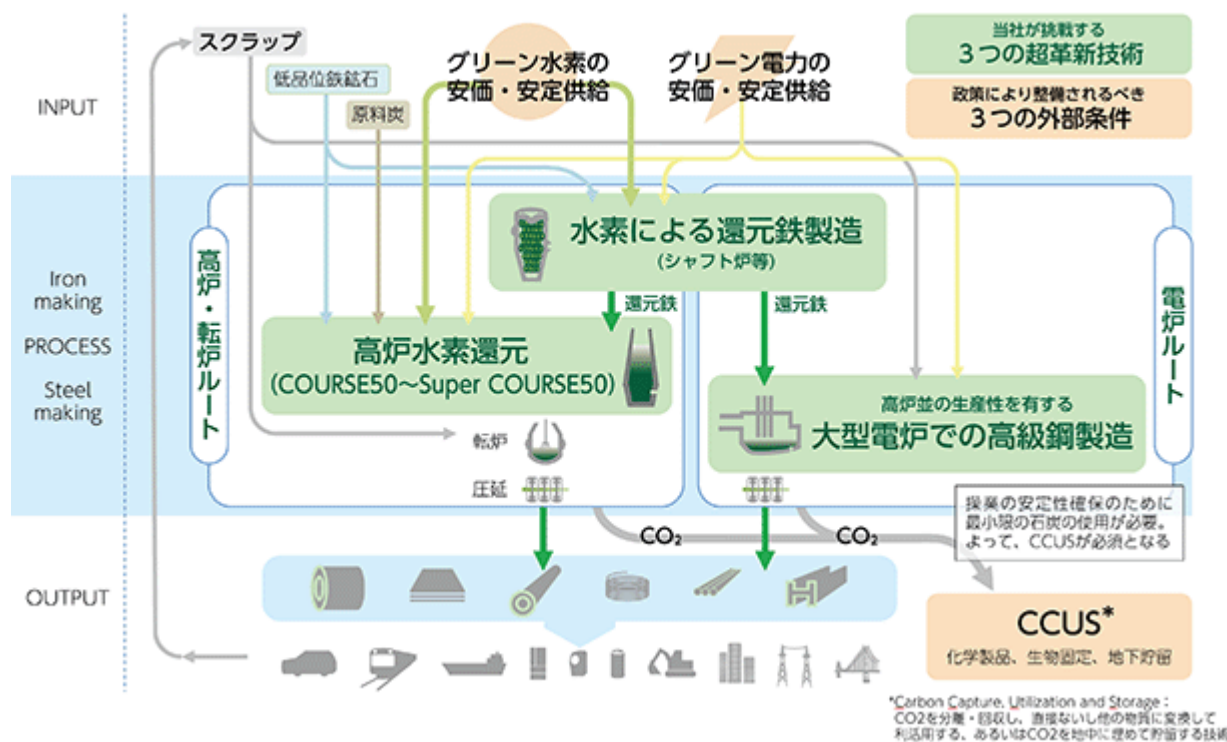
当社が挑戦する
3つの超革新技術

政策により整備されるべき
3つの外部条件

INPUT

スクラップ

低品位鉄鉱石

原料炭

グリーン水素の
安価・安定供給

グリーン電力の
安価・安定供給

Iron making
PROCESS
Steel making

高炉・転炉ルート

水素による還元鉄製造
(シャフト炉等)

還元鉄

還元鉄

高炉水素還元
(COURSE50～Super COURSE50)

電炉ルート

高炉並の生産性を有する
大型電炉での高級鋼製造

転炉

圧延

$CO_2$

$CO_2$

操業の安定性確保のために最小限の石炭の使用が必要。よって、CCUSが必須となる

OUTPUT

CCUS*
化学製品、生物固定、地下貯留

*Carbon Capture, Utilization and Storage：
CO2を分離・回収し、直接ないし他の物質に変換して利活用する、あるいはCO2を地中に埋めて貯留する技術